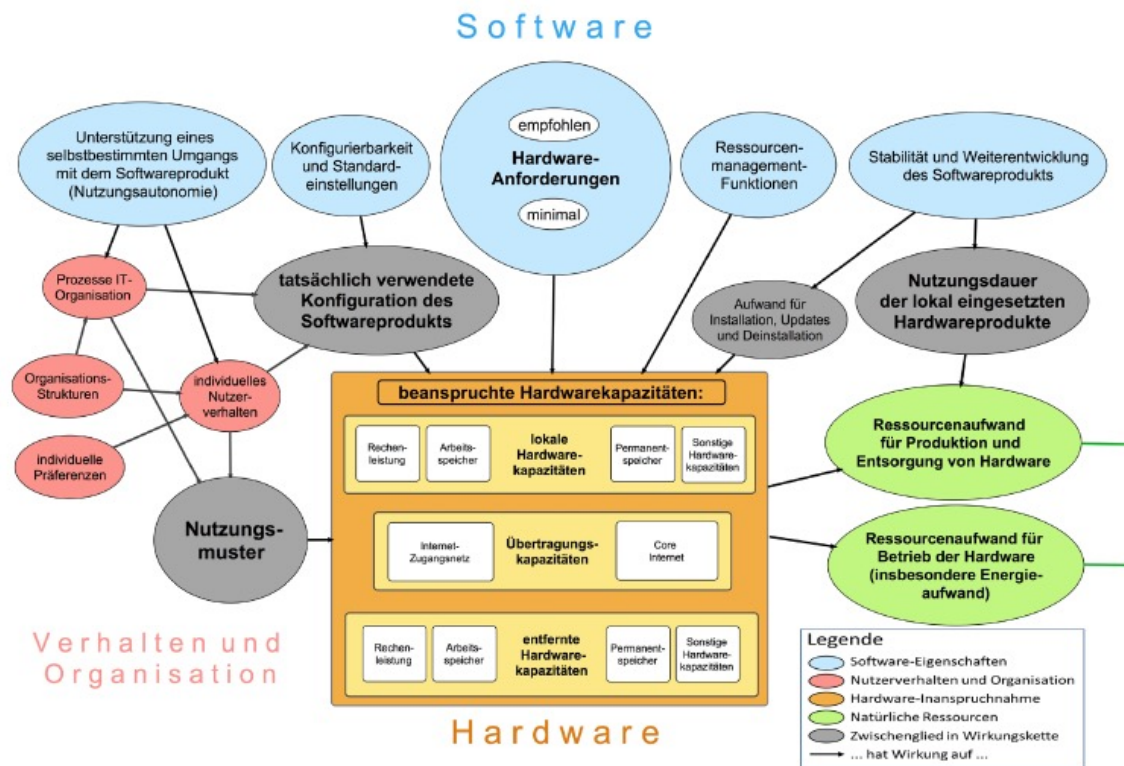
Software

Unterstützung eines selbstbestimmten Umgangs mit dem Softwareprodukt (Nutzungsautonomie)

Konfigurierbarkeit und Standardeinstellungen

empfohlen

Hardware-Anforderungen

minimal

Ressourcenmanagement-Funktionen

Stabilität und Weiterentwicklung des Softwareprodukts

Prozesse IT-Organisation

tatsächlich verwendete Konfiguration des Softwareprodukts

Aufwand für Installation, Updates und Deinstallation

Nutzungsdauer der lokal eingesetzten Hardwareprodukte

Organisations-Strukturen

individuelles Nutzerverhalten

individuelle Präferenzen

beanspruchte Hardwarekapazitäten:

Rechenleistung

Arbeitsspeicher

lokale Hardwarekapazitäten

Permanentspeicher

Sonstige Hardwarekapazitäten

Ressourcenaufwand für Produktion und Entsorgung von Hardware

Nutzungsmuster

Internet-Zugangsnetz

Übertragungskapazitäten

Core Internet

Ressourcenaufwand für Betrieb der Hardware (insbesondere Energieaufwand)

Verhalten und Organisation

Rechenleistung

Arbeitsspeicher

entfernte Hardwarekapazitäten

Permanentspeicher

Sonstige Hardwarekapazitäten

Legende
Software-Eigenschaften
Nutzerverhalten und Organisation
Hardware-Inanspruchnahme
Natürliche Ressourcen
Zwischenglied in Wirkungskette
... hat Wirkung auf ...

Hardware